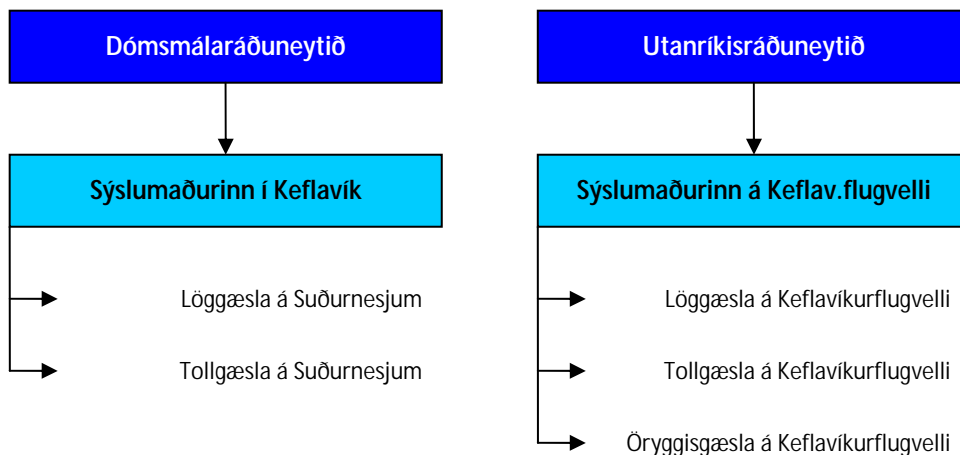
Dómsmálaráðuneytið

Sýslumaðurinn í Keflavík

Löggæsla á Suðurnesjum

Tollgæsla á Suðurnesjum

Utanríkisráðuneytið

Sýslumaðurinn á Keflav.flugvelli

Löggæsla á Keflavíkurflugvelli

Tollgæsla á Keflavíkurflugvelli

Öryggisgæsla á Keflavíkurflugvelli